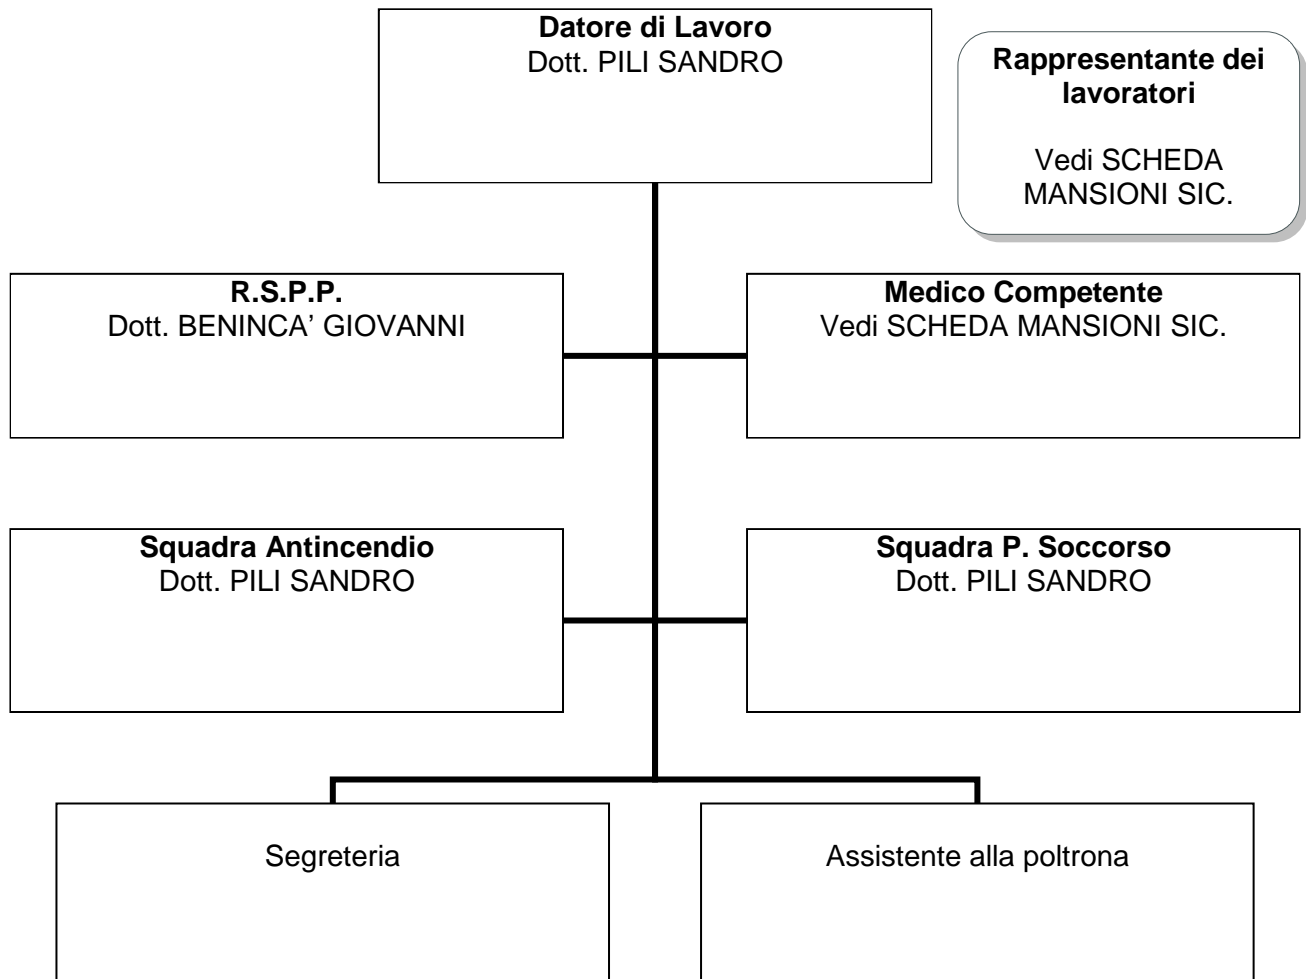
**Datore di Lavoro**
Dott. PILI SANDRO

**Rappresentante dei lavoratori**

Vedi SCHEDA MANSIONI SIC.

**R.S.P.P.**
Dott. BENINCA' GIOVANNI

**Medico Competente**
Vedi SCHEDA MANSIONI SIC.

**Squadra Antincendio**
Dott. PILI SANDRO

**Squadra P. Soccorso**
Dott. PILI SANDRO

Segreteria

Assistente alla poltrona